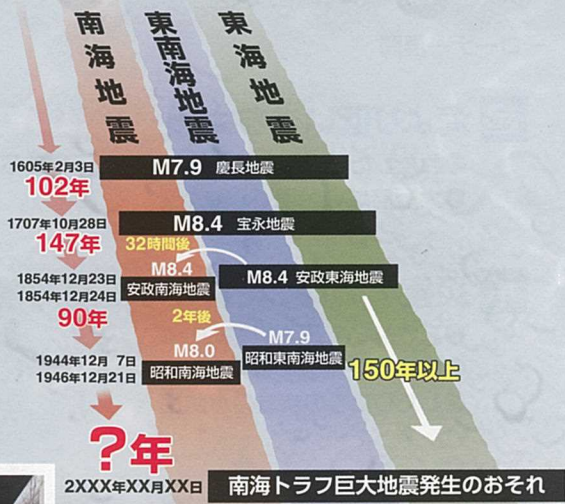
南海地震

東南海地震

東海地震

1605年2月3日
M7.9 慶長地震
102年

1707年10月28日
M8.4 宝永地震
147年

32時間後

1854年12月23日
1854年12月24日
M8.4
安政南海地震
M8.4 安政東海地震
90年

2年後

1944年12月 7日
1946年12月21日
M8.0
昭和南海地震
M7.9
昭和東南海地震

150年以上

?年
2XXX年XX月XX日
南海トラフ巨大地震発生のおそれ